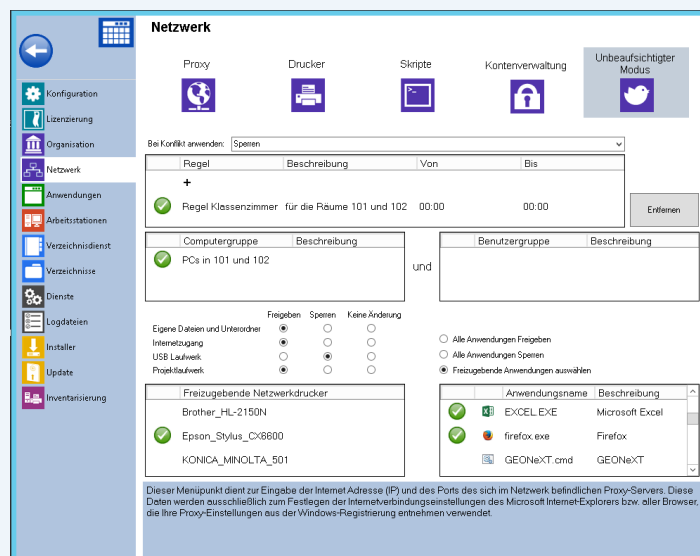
Netzwerk

Konfiguration
Lizenzierung
Organisation
Netzwerk
Anwendungen
Arbeitsstationen
Verzeichnisdienst
Verzeichnisse
Dienste
Logdateien
Installer
Update
Inventarisierung

Proxy
Drucker
Skripte
Kontenverwaltung
Unbeaufsichtigter Modus

Bei Konflikt anwenden: Sperren

| Regel | Beschreibung | Von | Bis |
|---|---|---|---|
| + | | | |
| Regel Klassenzimmer | für die Räume 101 und 102 | 00:00 | 00:00 |

Entfernen

| Computergruppe | Beschreibung |
|---|---|
| PCs in 101 und 102 | |

und

| Benutzergruppe | Beschreibung |
|---|---|

| | Freigeben | Sperren | Keine Änderung |
|---|---|---|---|
| Eigene Dateien und Unterordner | ◉ | ○ | ○ |
| Internetzugang | ◉ | ○ | ○ |
| USB Laufwerk | ○ | ◉ | ○ |
| Projektlaufwerk | ◉ | ○ | ○ |

Alle Anwendungen Freigeben
Alle Anwendungen Sperren
Freizugebende Anwendungen auswählen

| Freizugebende Netzwerkdrucker |
|---|
| Brother_HL-2150N |
| Epson_Stylus_CX6600 |
| KONICA_MINOLTA_501 |

| Anwendungsname | Beschreibung |
|---|---|
| EXCEL.EXE | Microsoft Excel |
| firefox.exe | Firefox |
| GEONeXT.cmd | GEONeXT |

Dieser Menüpunkt dient zur Eingabe der Internet Adresse (IP) und des Ports des sich im Netzwerk befindlichen Proxy-Servers. Diese Daten werden ausschließlich zum Festlegen der Internetverbindungseinstellungen des Microsoft Internet-Explorers bzw. aller Browser, die Ihre Proxy-Einstellungen aus der Windows-Registrierung entnehmen verwendet.